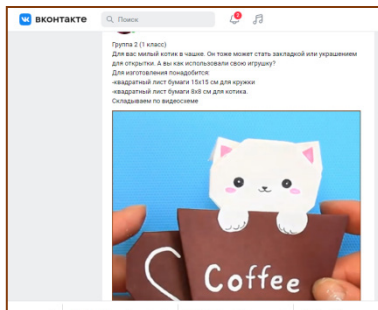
ВКОНТАКТЕ
Поиск
1

Группа 2 (1 класс)
Для вас милый котик в чашке. Он тоже может стать закладкой или украшением для открытки. А вы как использовали свою игрушку?
Для изготовления понадобится:
•квадратный лист бумаги 15х15 см для кружки
•квадратный лист бумаги 8х8 см для котика.
Складываем по видеосхеме

Coffee